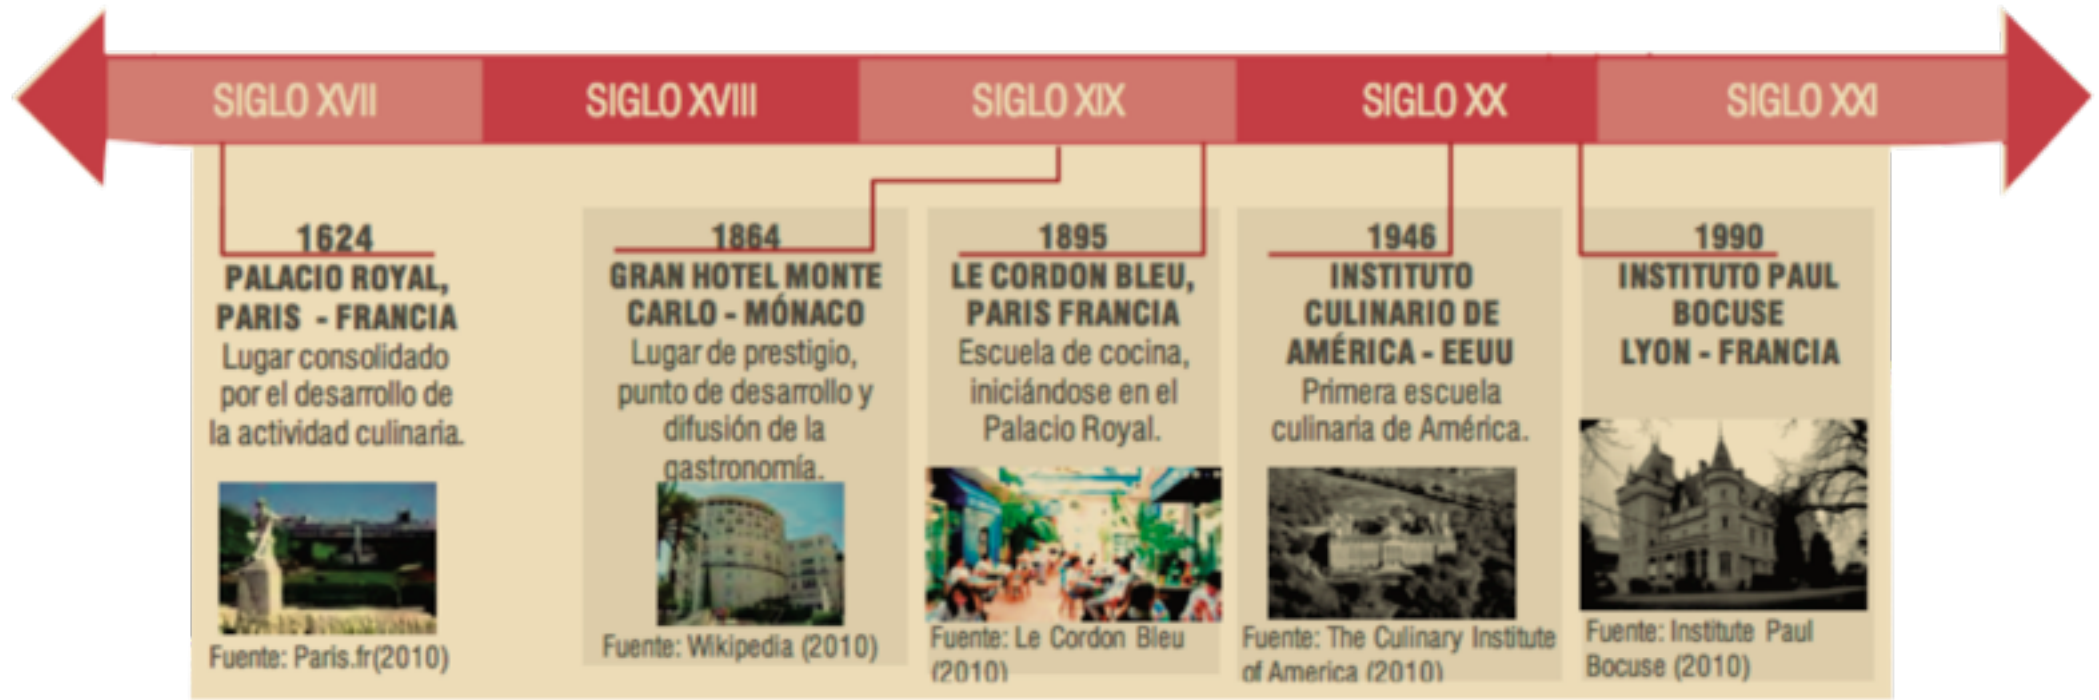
SIGLO XVII SIGLO XVIII SIGLO XIX SIGLO XX SIGLO XXI

1624
PALACIO ROYAL, PARIS - FRANCIA
Lugar consolidado por el desarrollo de la actividad culinaria.
Fuente: Paris.fr(2010)

1864
GRAN HOTEL MONTE CARLO - MÓNACO
Lugar de prestigio, punto de desarrollo y difusión de la gastronomía.
Fuente: Wikipedia (2010)

1895
LE CORDON BLEU, PARIS FRANCIA
Escuela de cocina, iniciándose en el Palacio Royal.
Fuente: Le Cordon Bleu (2010)

1946
INSTITUTO CULINARIO DE AMÉRICA - EEUU
Primera escuela culinaria de América.
Fuente: The Culinary Institute of America (2010)

1990
INSTITUTO PAUL BOCUSE LYON - FRANCIA
Fuente: Institute Paul Bocuse (2010)